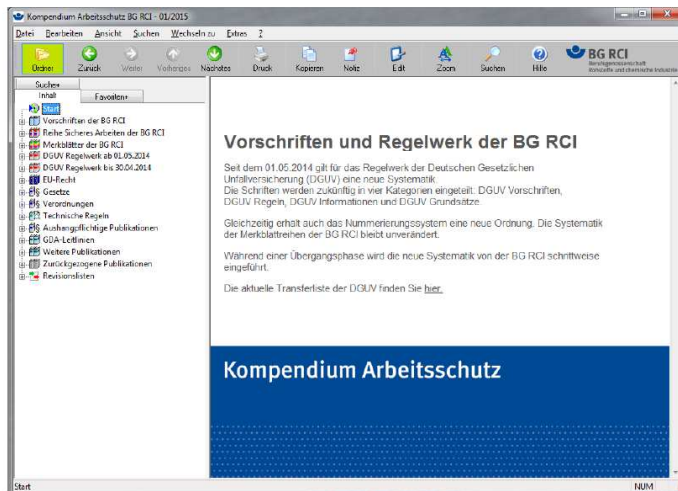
Kompendium Arbeitsschutz BG RCI - 01/2015

Datei Bearbeiten Ansicht Suchen Wechseln zu Extras ?

Ordner Zurück Weiter Vorheriges Nächstes Druck Kopieren Notiz Edit Zoom Suchen Hilfe

BG RCI
Berufsgenossenschaft
Rohstoffe und chemische Industrie

Suche+
Inhalt Favoriten+

Start
Vorschriften der BG RCI
Reihe Sicheres Arbeiten der BG RCI
Merkblätter der BG RCI
DGUV Regelwerk ab 01.05.2014
DGUV Regelwerk bis 30.04.2014
EU-Recht
Gesetze
Verordnungen
Technische Regeln
Aushangpflichtige Publikationen
GDA-Leitlinien
Weitere Publikationen
Zurückgezogene Publikationen
Revisionslisten

Vorschriften und Regelwerk der BG RCI

Seit dem 01.05.2014 gilt für das Regelwerk der Deutschen Gesetzlichen Unfallversicherung (DGUV) eine neue Systematik.
Die Schriften werden zukünftig in vier Kategorien eingeteilt: DGUV Vorschriften, DGUV Regeln, DGUV Informationen und DGUV Grundsätze.

Gleichzeitig erhält auch das Nummerierungssystem eine neue Ordnung. Die Systematik der Merkblattreihen der BG RCI bleibt unverändert.

Während einer Übergangsphase wird die neue Systematik von der BG RCI schrittweise eingeführt.

Die aktuelle Transferliste der DGUV finden Sie hier.

Kompendium Arbeitsschutz

Start NUM